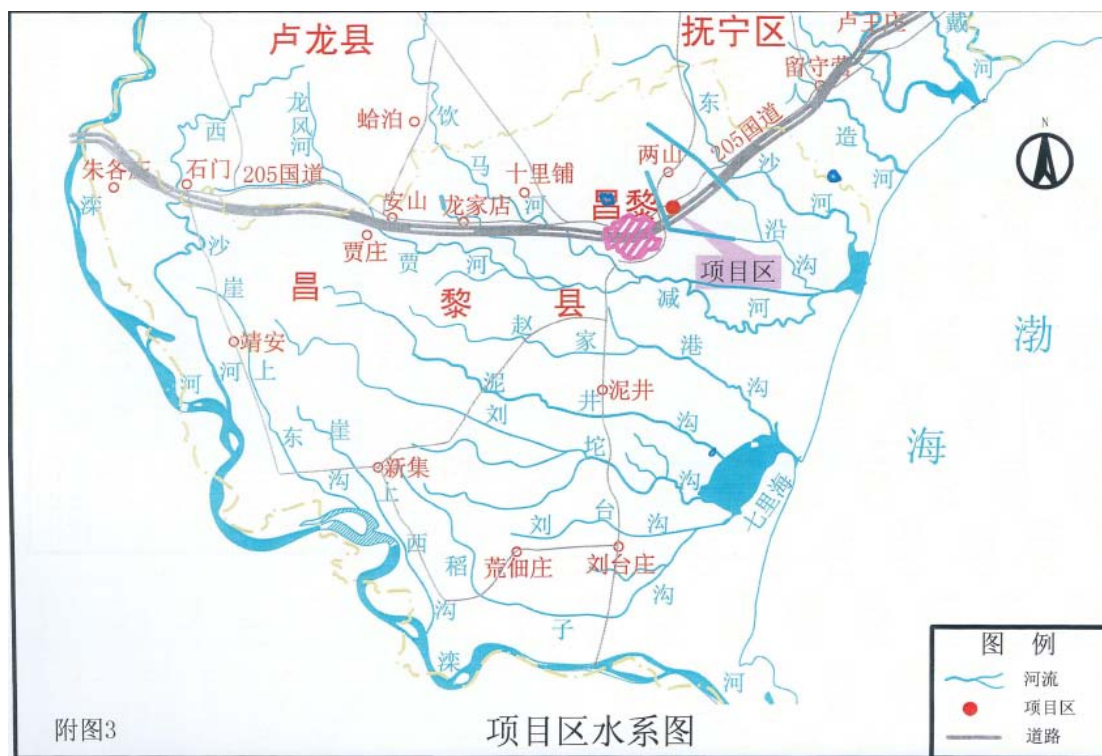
卢龙县
抚宁区
卢王庄
戴
河
留守营
N
西
龙
凤
河
蛤泊
饮
马
河
东
沙
河
205国道
造
河
朱各庄
石门
205国道
十里铺
两山
滦
安山
龙家店
昌黎
沙
贾庄
贾
河
沿
沟
项目区
昌
黎
县
崖
减
河
赵
家
港
渤
靖安
河
上
河
泥
刘
井
泥井
沟
沟
东
崖
坨
海
新集
沟
沟
上
刘
台
沟
七里海
西
稻
荒佃庄
刘台庄
沟
沟
子
滦
河
图例
河流
项目区
道路
附图3
项目区水系图